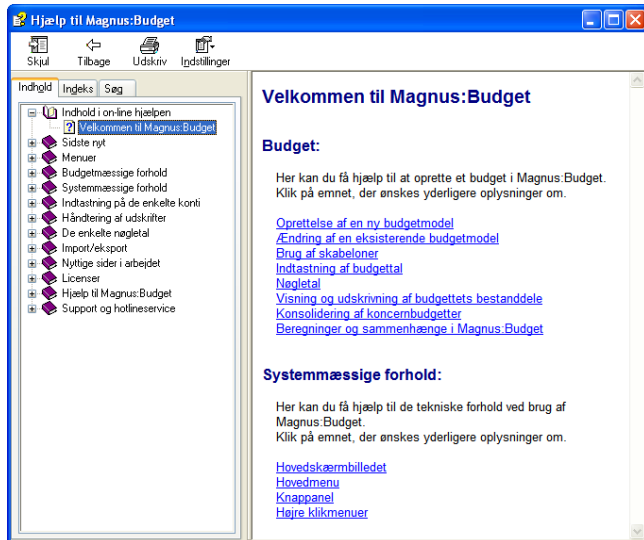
Hjælp til Magnus:Budget

Skjul
Tilbage
Udskriv
Indstillinger

Indhold
Indeks
Søg

Indhold i on-line hjælpen
Velkommen til Magnus:Budget
Sidste nyt
Menuer
Budgetmæssige forhold
Systemmæssige forhold
Indtastning på de enkelte konti
Håndtering af udskrifter
De enkelte nøgletal
Import/eksport
Nyttige sider i arbejdet
Licenser
Hjælp til Magnus:Budget
Support og hotlineservice

Velkommen til Magnus:Budget

Budget:

Her kan du få hjælp til at oprette et budget i Magnus:Budget.
Klik på emnet, der ønskes yderligere oplysninger om.

Oprettelse af en ny budgetmodel
Ændring af en eksisterende budgetmodel
Brug af skabeloner
Indtastning af budgettal
Nøgletal
Visning og udskrivning af budgettets bestanddele
Konsolidering af koncernbudgetter
Beregninger og sammenhænge i Magnus:Budget

Systemmæssige forhold:

Her kan du få hjælp til de tekniske forhold ved brug af Magnus:Budget.
Klik på emnet, der ønskes yderligere oplysninger om.

Hovedskærmbilledet
Hovedmenu
Knappanel
Højre klikmenuer